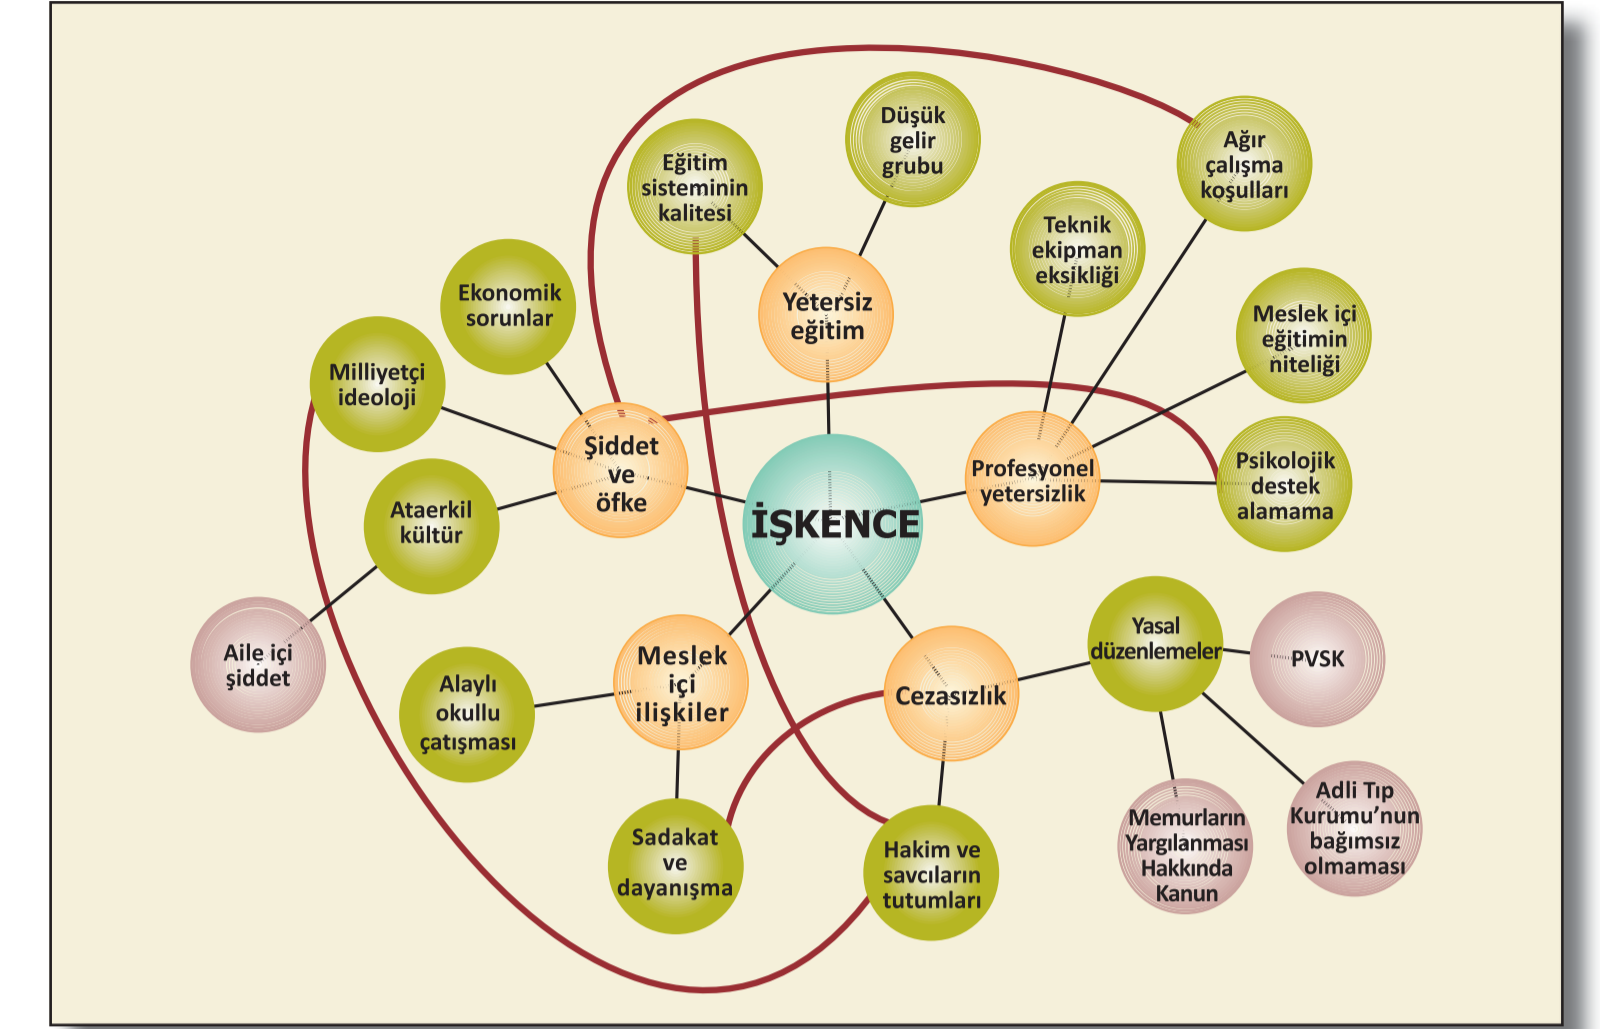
Düşük gelir grubu

Eğitim sisteminin kalitesi

Ağır çalışma koşulları

Teknik ekipman eksikliği

Yetersiz eğitim

Ekonomik sorunlar

Meslek içi eğitimin niteliği

Milliyetçi ideoloji

Şiddet ve öfke

Profesyonel yetersizlik

Psikolojik destek alamama

İŞKENCE

Ataerkil kültür

Yasal düzenlemeler

PVSK

Aile içi şiddet

Meslek içi ilişkiler

Cezasızlık

Alaylı okullu çatışması

Adli Tıp Kurumu'nun bağımsız olmaması

Memurların Yargılanması Hakkında Kanun

Sadakat ve dayanışma

Hakim ve savcıların tutumları